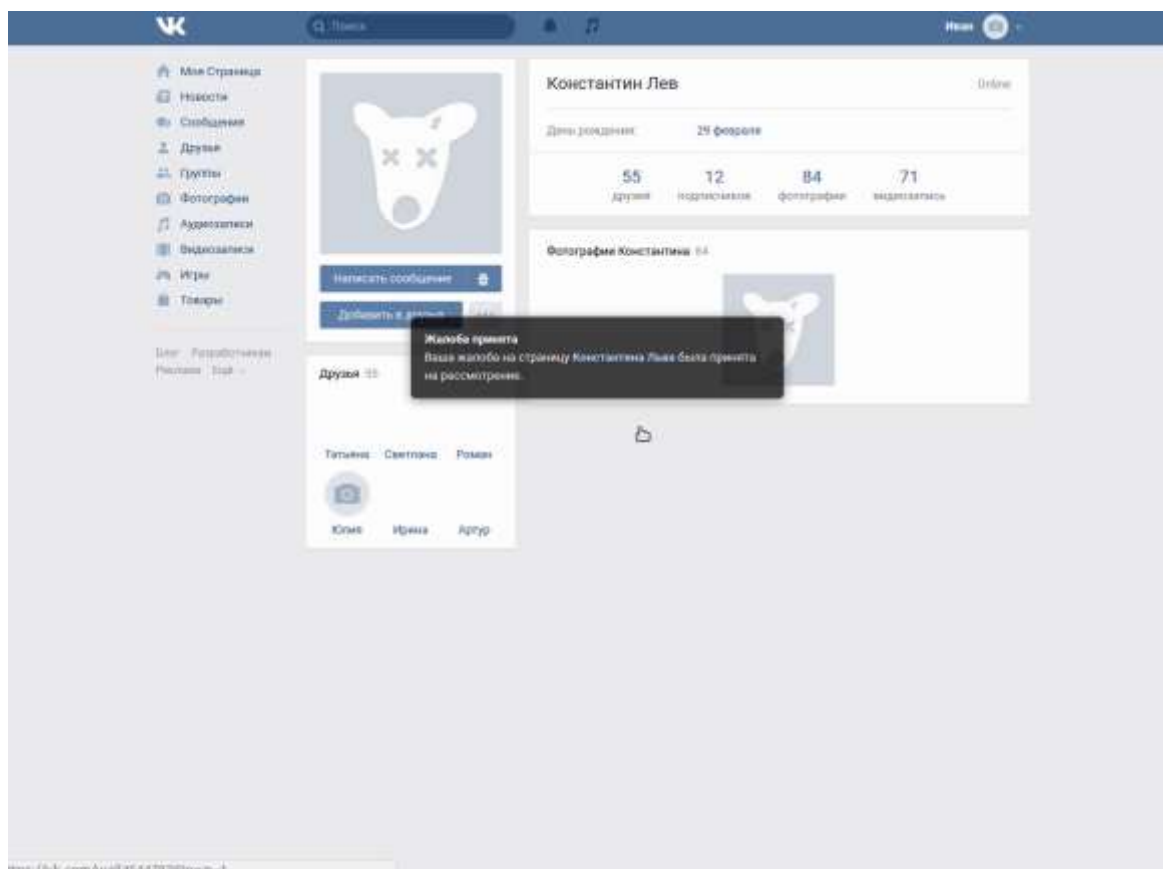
Поиск

Иван

Моя Страница
Новости
Сообщения
Друзья
Группы
Фотографии
Аудиозаписи
Видеозаписи
Игры
Товары

Блог Разработчикам
Реклама Ещё

Написать сообщение

Добавить в друзья

Друзья 55

Татьяна Светлана Роман

Юлия Ирина Артур

Константин Лев

Online

День рождения: 29 февраля

55 друзей
12 подписчиков
84 фотографии
71 видеозапись

Фотографии Константина 84

Жалоба принята
Ваша жалоба на страницу Константина Льва была принята на рассмотрение.

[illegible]